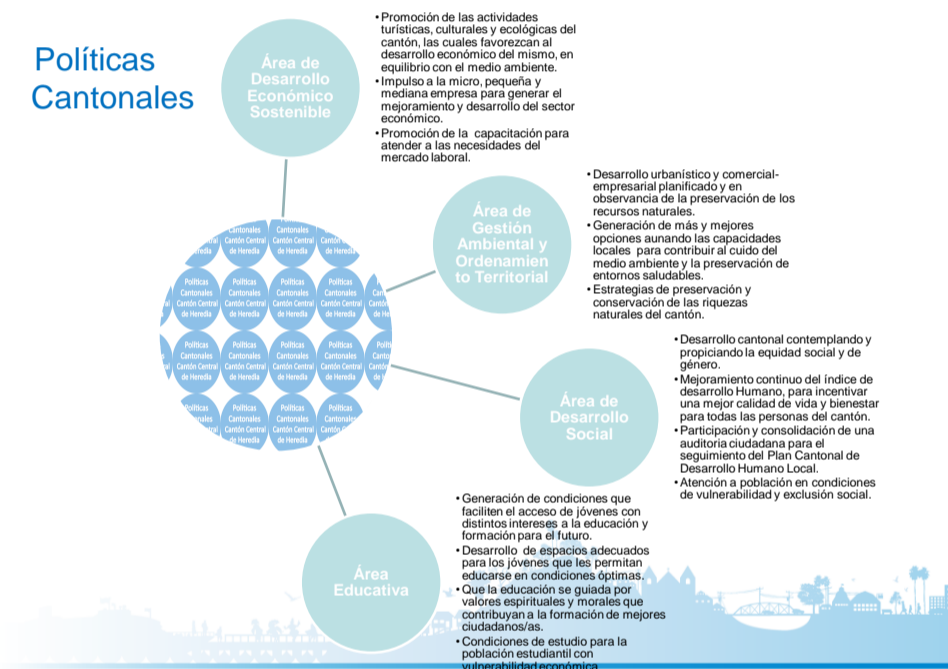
Políticas Cantonales

Área de Desarrollo Económico Sostenible

• Promoción de las actividades turísticas, culturales y ecológicas del cantón, las cuales favorezcan al desarrollo económico del mismo, en equilibrio con el medio ambiente.
• Impulso a la micro, pequeña y mediana empresa para generar el mejoramiento y desarrollo del sector económico.
• Promoción de la capacitación para atender a las necesidades del mercado laboral.

Área de Gestión Ambiental y Ordenamiento Territorial

• Desarrollo urbanístico y comercial-empresarial planificado y en observancia de la preservación de los recursos naturales.
• Generación de más y mejores opciones aunando las capacidades locales para contribuir al cuido del medio ambiente y la preservación de entornos saludables.
• Estrategias de preservación y conservación de las riquezas naturales del cantón.

Políticas Cantonales Cantón Central de Heredia

Área de Desarrollo Social

• Desarrollo cantonal contemplando y propiciando la equidad social y de género.
• Mejoramiento continuo del índice de desarrollo Humano, para incentivar una mejor calidad de vida y bienestar para todas las personas del cantón.
• Participación y consolidación de una auditoria ciudadana para el seguimiento del Plan Cantonal de Desarrollo Humano Local.
• Atención a población en condiciones de vulnerabilidad y exclusión social.

Área Educativa

• Generación de condiciones que faciliten el acceso de jóvenes con distintos intereses a la educación y formación para el futuro.
• Desarrollo de espacios adecuados para los jóvenes que les permitan educarse en condiciones óptimas.
• Que la educación se guiada por valores espirituales y morales que contribuyan a la formación de mejores ciudadanos/as.
• Condiciones de estudio para la población estudiantil con vulnerabilidad económica.